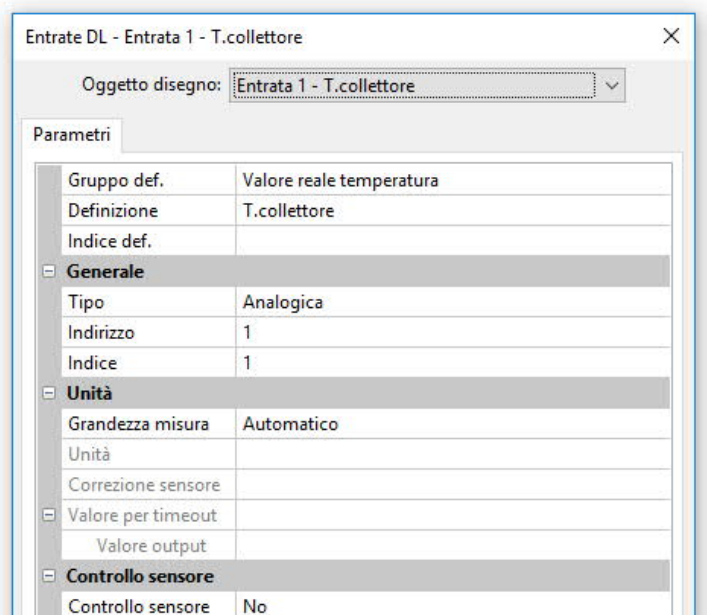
Entrate DL - Entrata 1 - T.collettore ×

Oggetto disegno: Entrata 1 - T.collettore

Parametri

| | |
|---|---|
| Gruppo def. | Valore reale temperatura |
| Definizione | T.collettore |
| Indice def. | |
| Generale | |
| Tipo | Analogica |
| Indirizzo | 1 |
| Indice | 1 |
| Unità | |
| Grandezza misura | Automatico |
| Unità | |
| Correzione sensore | |
| Valore per timeout | |
| Valore output | |
| Controllo sensore | |
| Controllo sensore | No |